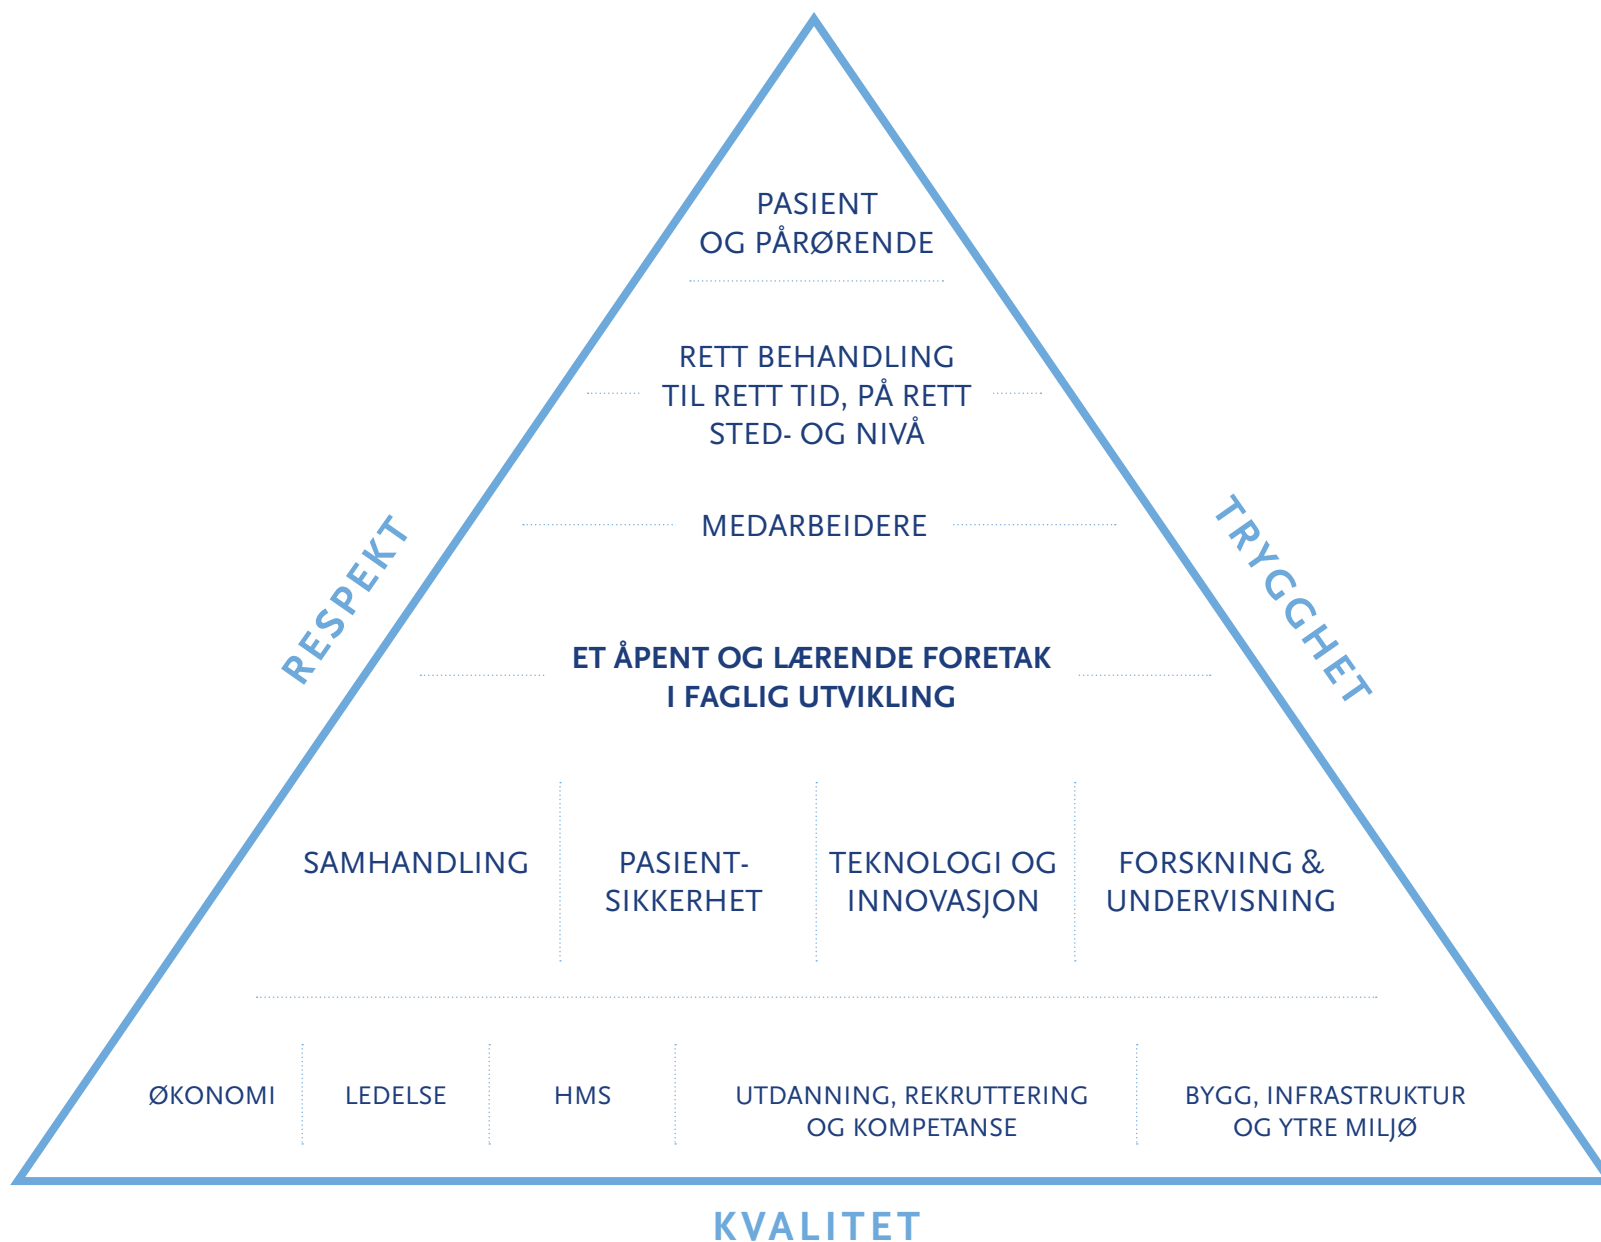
PASIENT
OG PÅRØRENDE

RETT BEHANDLING
TIL RETT TID, PÅ RETT
STED- OG NIVÅ

MEDARBEIDERE

RESPEKT

TRYGGHET

ET ÅPENT OG LÆRENDE FORETAK
I FAGLIG UTVIKLING

SAMHANDLING

PASIENT-
SIKKERHET

TEKNOLOGI OG
INNOVASJON

FORSKNING &
UNDERVISNING

ØKONOMI

LEDELSE

HMS

UTDANNING, REKRUTTERING
OG KOMPETANSE

BYGG, INFRASTRUKTUR
OG YTRE MILJØ

KVALITET